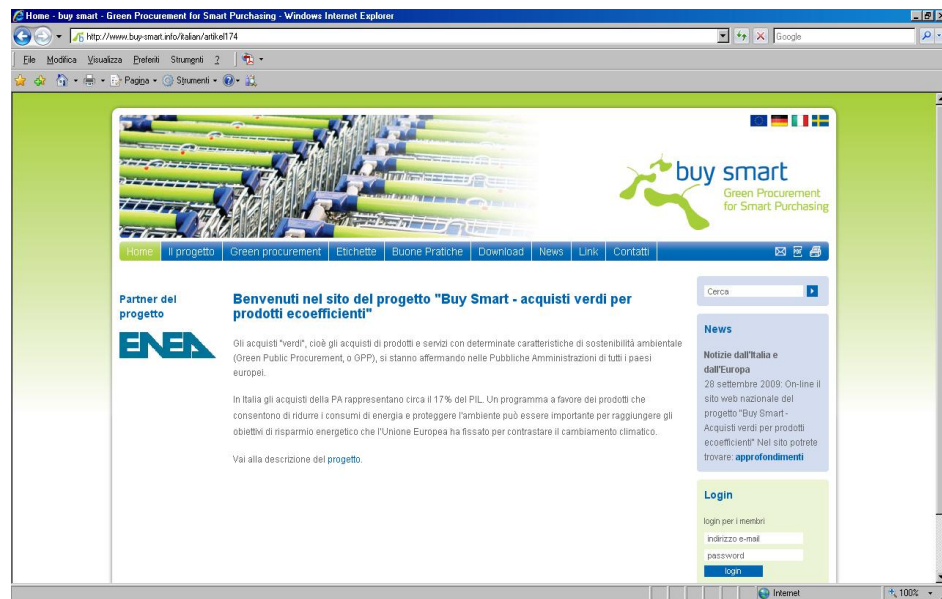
Home - buy smart - Green Procurement for Smart Purchasing - Windows Internet Explorer

http://www.buy-smart.info/italian/artikel174

Google

File Modifica Visualizza Preferiti Strumenti ?

Pagina Strumenti

buy smart
Green Procurement for Smart Purchasing

Home | Il progetto | Green procurement | Etichette | Buone Pratiche | Download | News | Link | Contatti

Partner del progetto

ENEA

Benvenuti nel sito del progetto "Buy Smart - acquisti verdi per prodotti ecoefficienti"

Gli acquisti "verdi", cioè gli acquisti di prodotti e servizi con determinate caratteristiche di sostenibilità ambientale (Green Public Procurement, o GPP), si stanno affermando nelle Pubbliche Amministrazioni di tutti i paesi europei.

In Italia gli acquisti della PA rappresentano circa il 17% del PIL. Un programma a favore dei prodotti che consentono di ridurre i consumi di energia e proteggere l'ambiente può essere importante per raggiungere gli obiettivi di risparmio energetico che l'Unione Europea ha fissato per contrastare il cambiamento climatico.

Vai alla descrizione del progetto.

Cerca

News

Notizie dall'Italia e dall'Europa
28 settembre 2009: On-line il sito web nazionale del progetto "Buy Smart - Acquisti verdi per prodotti ecoefficienti" Nel sito potrete trovare: approfondimenti

Login

login per i membri
indirizzo e-mail
password
login

Internet
100%